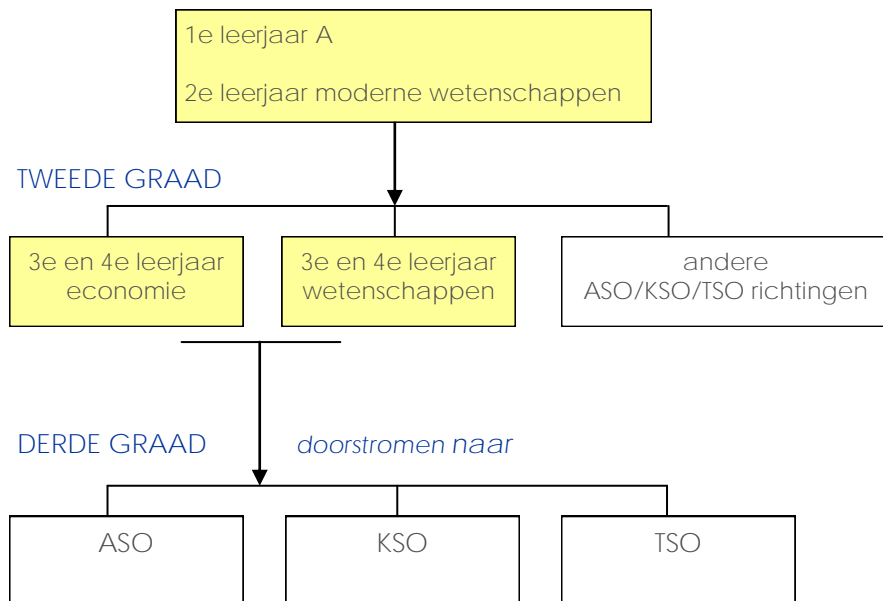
1e leerjaar A

2e leerjaar moderne wetenschappen

TWEEDE GRAAD

3e en 4e leerjaar economie

3e en 4e leerjaar wetenschappen

andere ASO/KSO/TSO richtingen

DERDE GRAAD

doorstromen naar

ASO

KSO

TSO